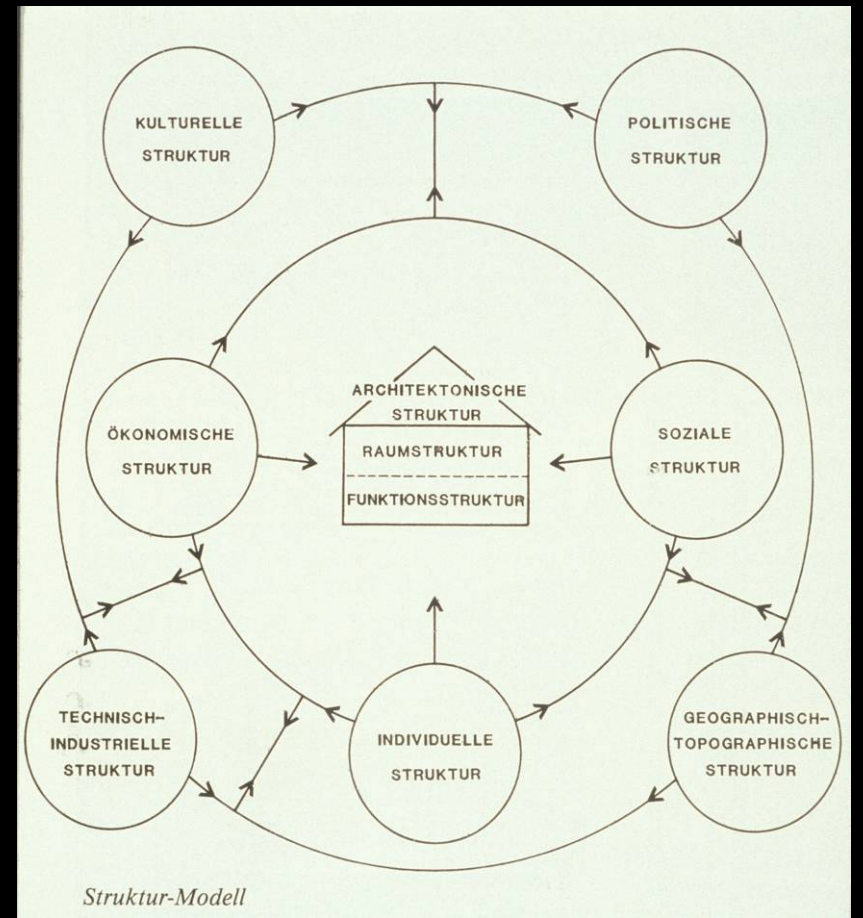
KULTURELLE STRUKTUR

POLITISCHE STRUKTUR

ÖKONOMISCHE STRUKTUR

ARCHITEKTONISCHE STRUKTUR

RAUMSTRUKTUR

FUNKTIONSSTRUKTUR

SOZIALE STRUKTUR

TECHNISCH-INDUSTRIELLE STRUKTUR

INDIVIDUELLE STRUKTUR

GEOGRAPHISCH-TOPOGRAPHISCHE STRUKTUR

Struktur-Modell